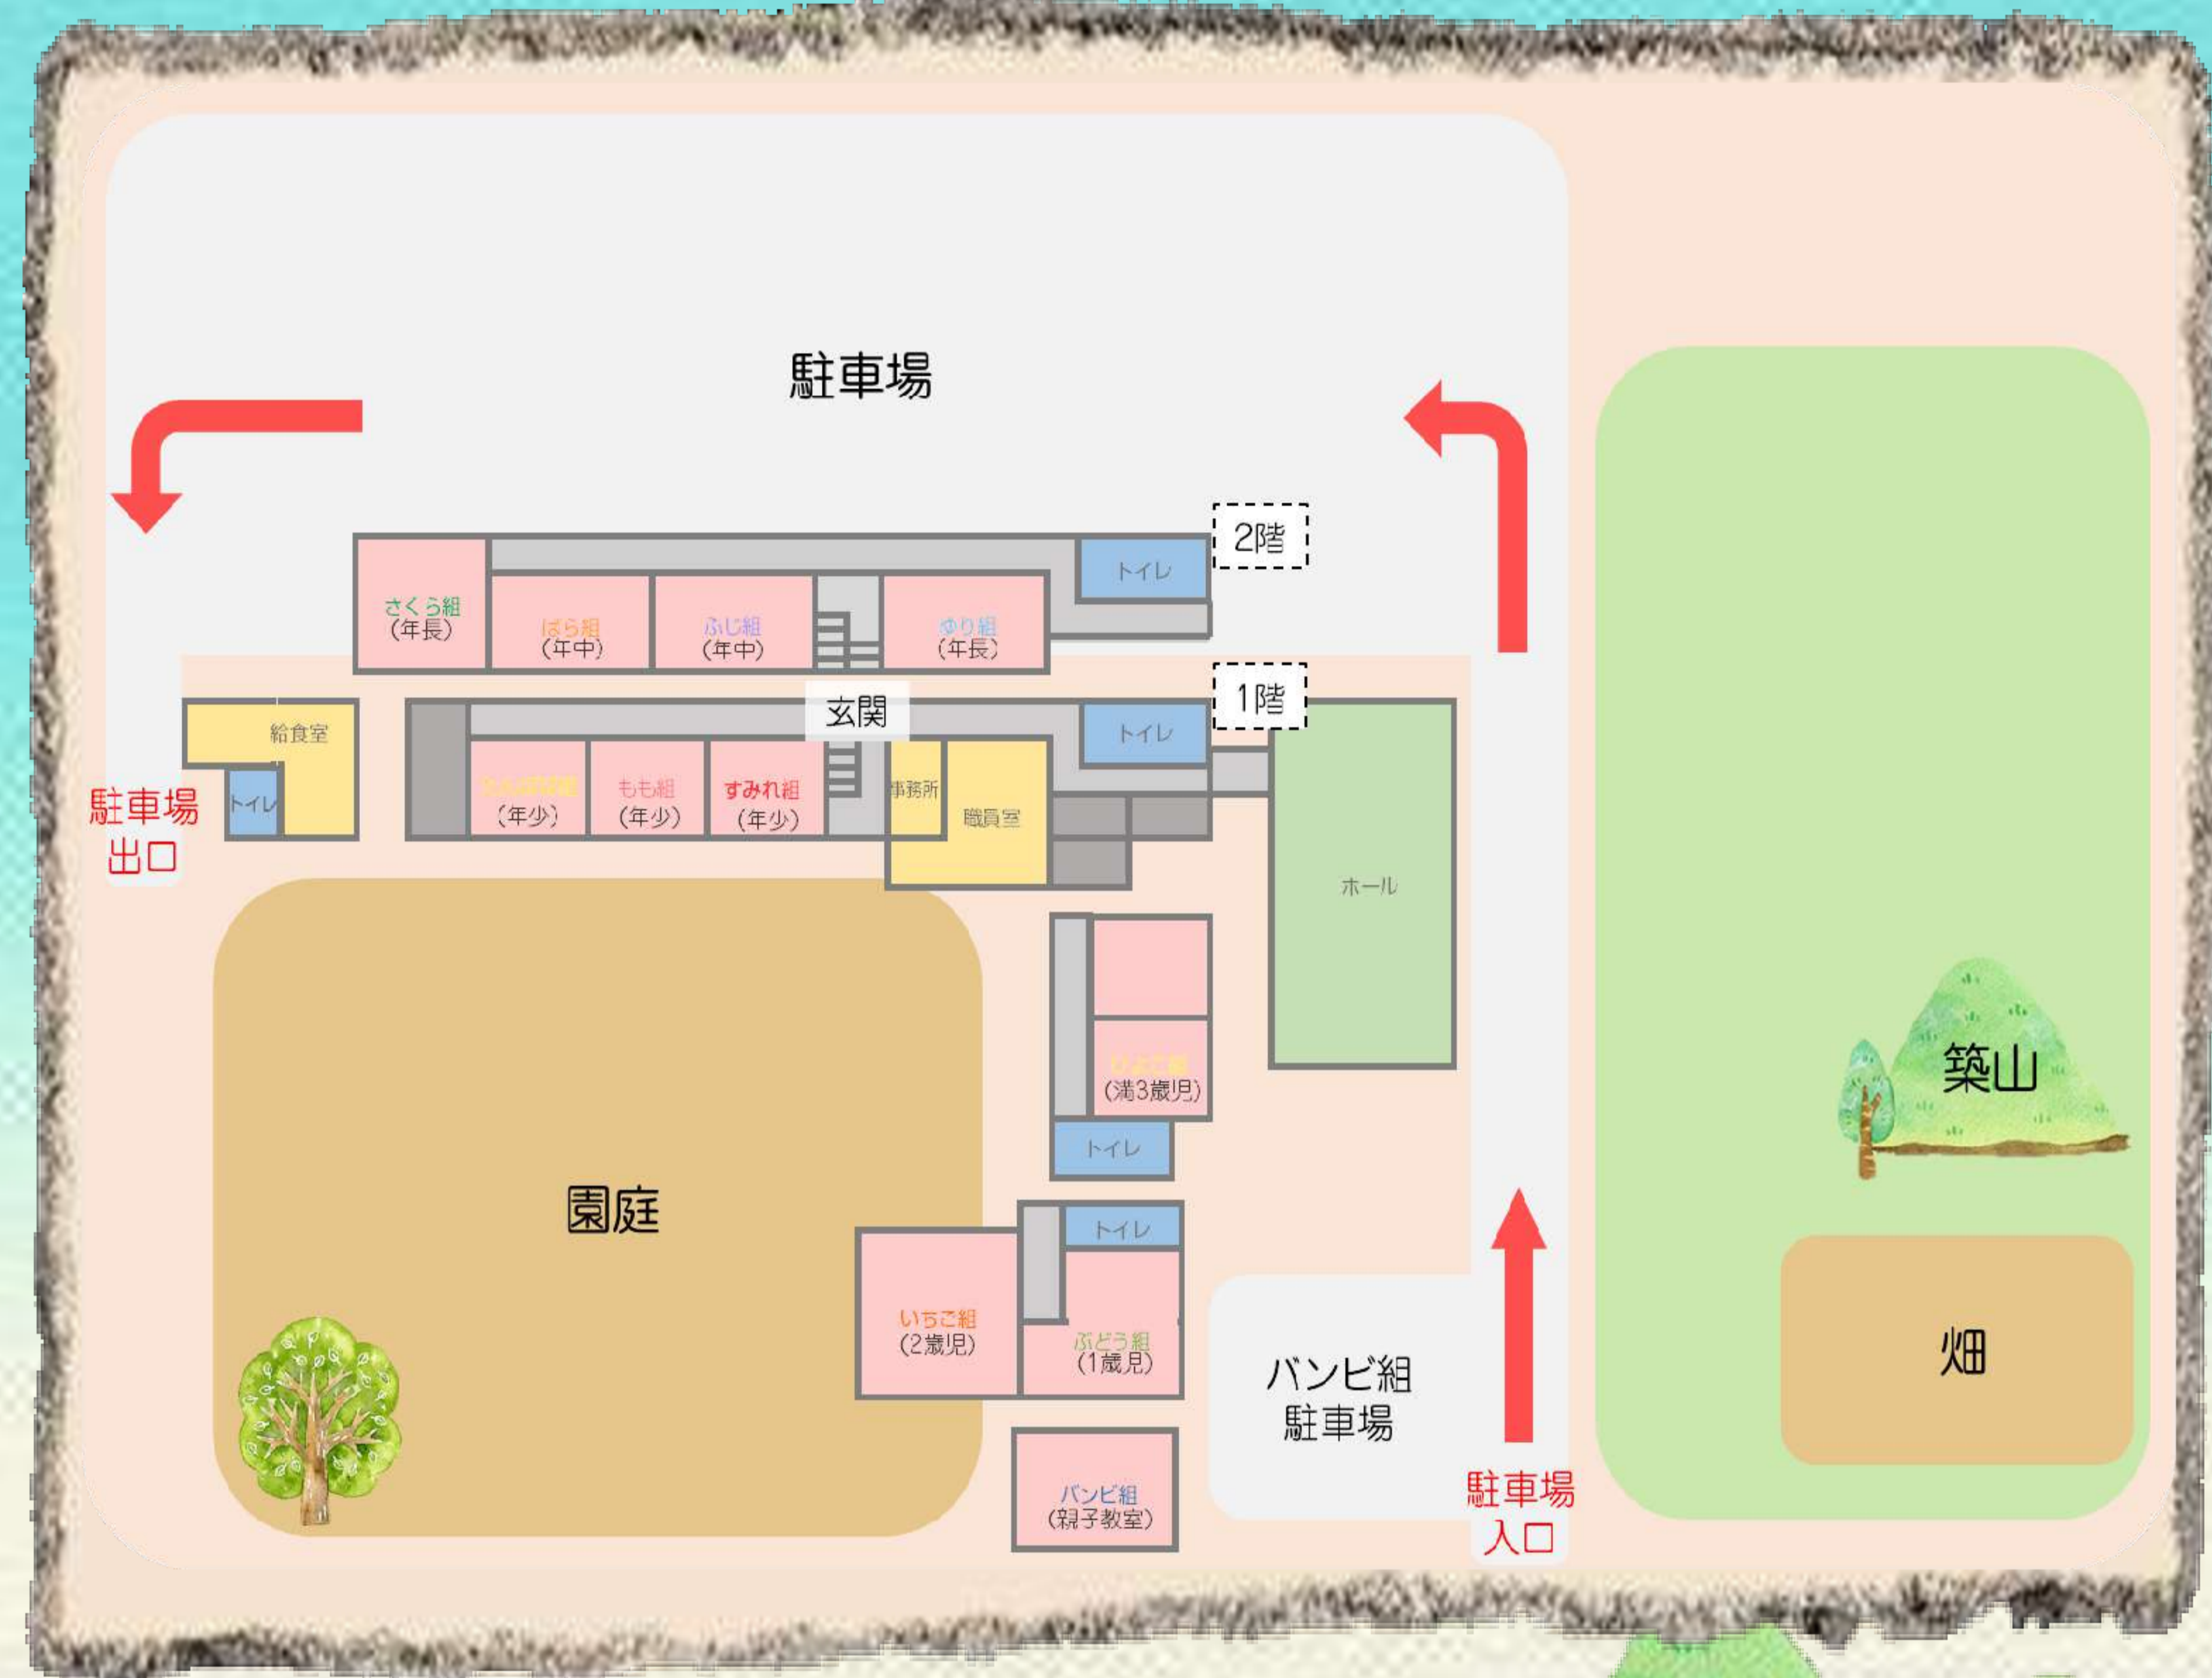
駐車場

2階

トイレ

さくら組
(年長)

ばら組
(年中)

ふじ組
(年中)

ゆり組
(年長)

1階

玄関

給食室

トイレ

駐車場
出口

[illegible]
(年少)

もも組
(年少)

すみれ組
(年少)

事務所

職員室

トイレ

ホール

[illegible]
(満3歳児)

トイレ

築山

園庭

トイレ

いちご組
(2歳児)

ぶどう組
(1歳児)

バンビ組
駐車場

バンビ組
(親子教室)

駐車場
入口

畑